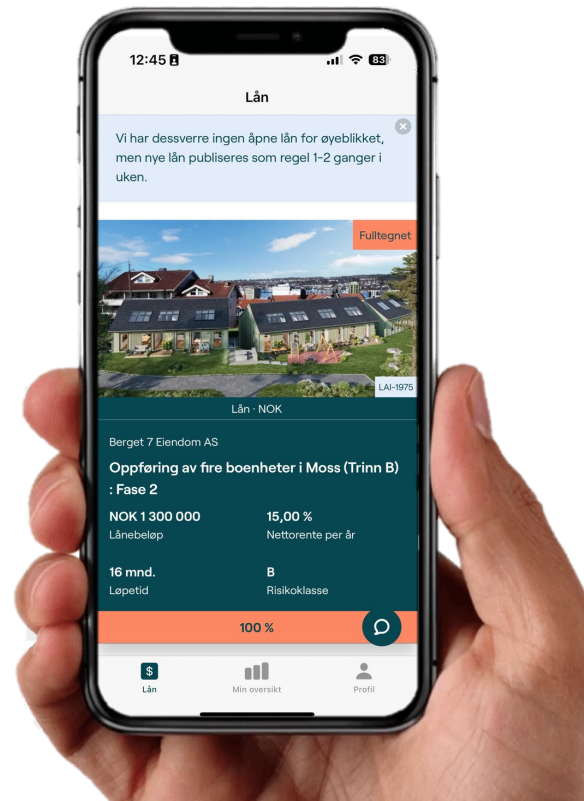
12:45

83

Lån

Vi har dessverre ingen åpne lån for øyeblikket, men nye lån publiseres som regel 1-2 ganger i uken.

Fulltegnet

LAI-1975

Lån · NOK

Berget 7 Eiendom AS

Oppføring av fire boenheter i Moss (Trinn B) : Fase 2

NOK 1 300 000
Lånebeløp

15,00 %
Nettorente per år

16 mnd.
Løpetid

B
Risikoklasse

100 %

$
Lån

Min oversikt

Profil